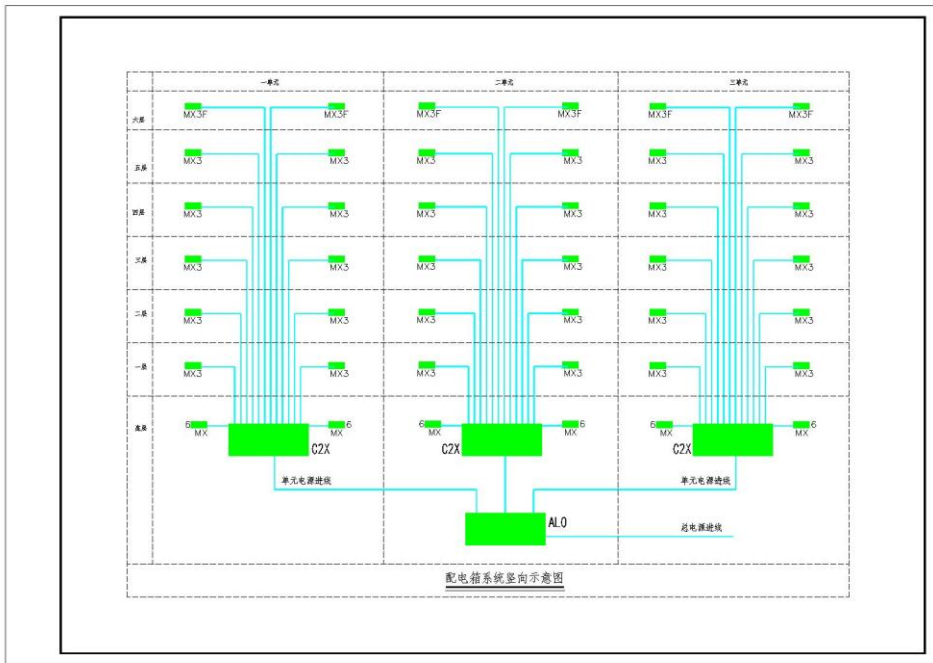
一单元

二单元

三单元

六层

MX3F MX3F MX3F MX3F MX3F MX3F

五层

MX3 MX3 MX3 MX3 MX3 MX3

四层

MX3 MX3 MX3 MX3 MX3 MX3

三层

MX3 MX3 MX3 MX3 MX3 MX3

二层

MX3 MX3 MX3 MX3 MX3 MX3

一层

MX3 MX3 MX3 MX3 MX3 MX3

底层

6 MX C2X MX 6

6 MX C2X MX 6

6 MX C2X MX 6

单元电源进线

单元电源进线

AL0

总电源进线

配电箱系统竖向示意图